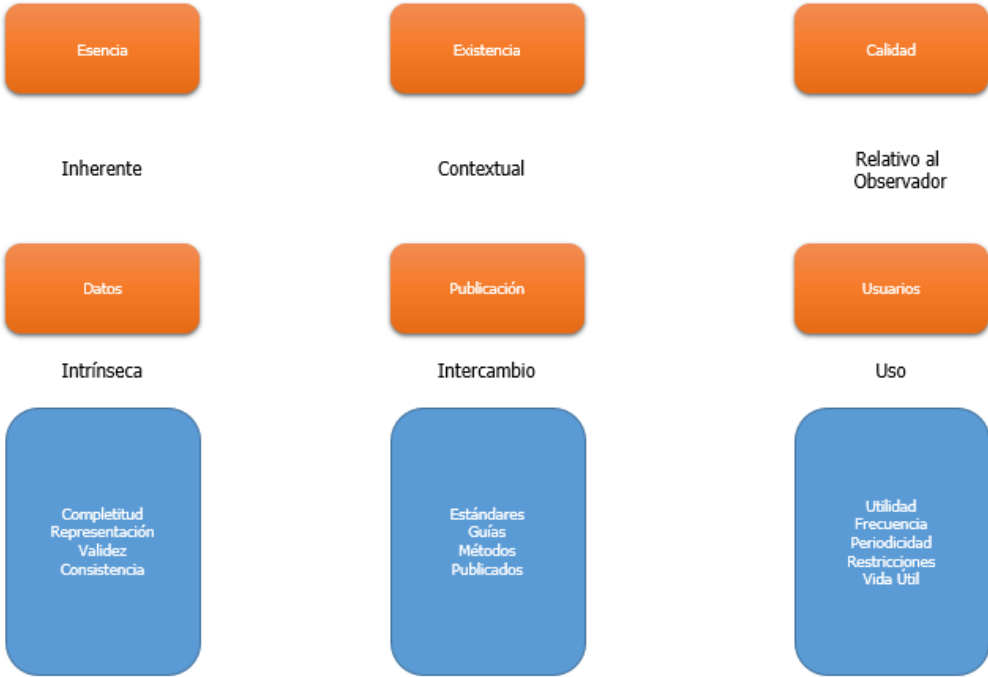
Esencia

Existencia

Calidad

Inherente

Contextual

Relativo al Observador

Datos

Publicación

Usuarios

Intrínseca

Intercambio

Uso

Completitud
Representación
Validez
Consistencia

Estándares
Guías
Métodos
Publicados

Utilidad
Frecuencia
Periodicidad
Restricciones
Vida Útil